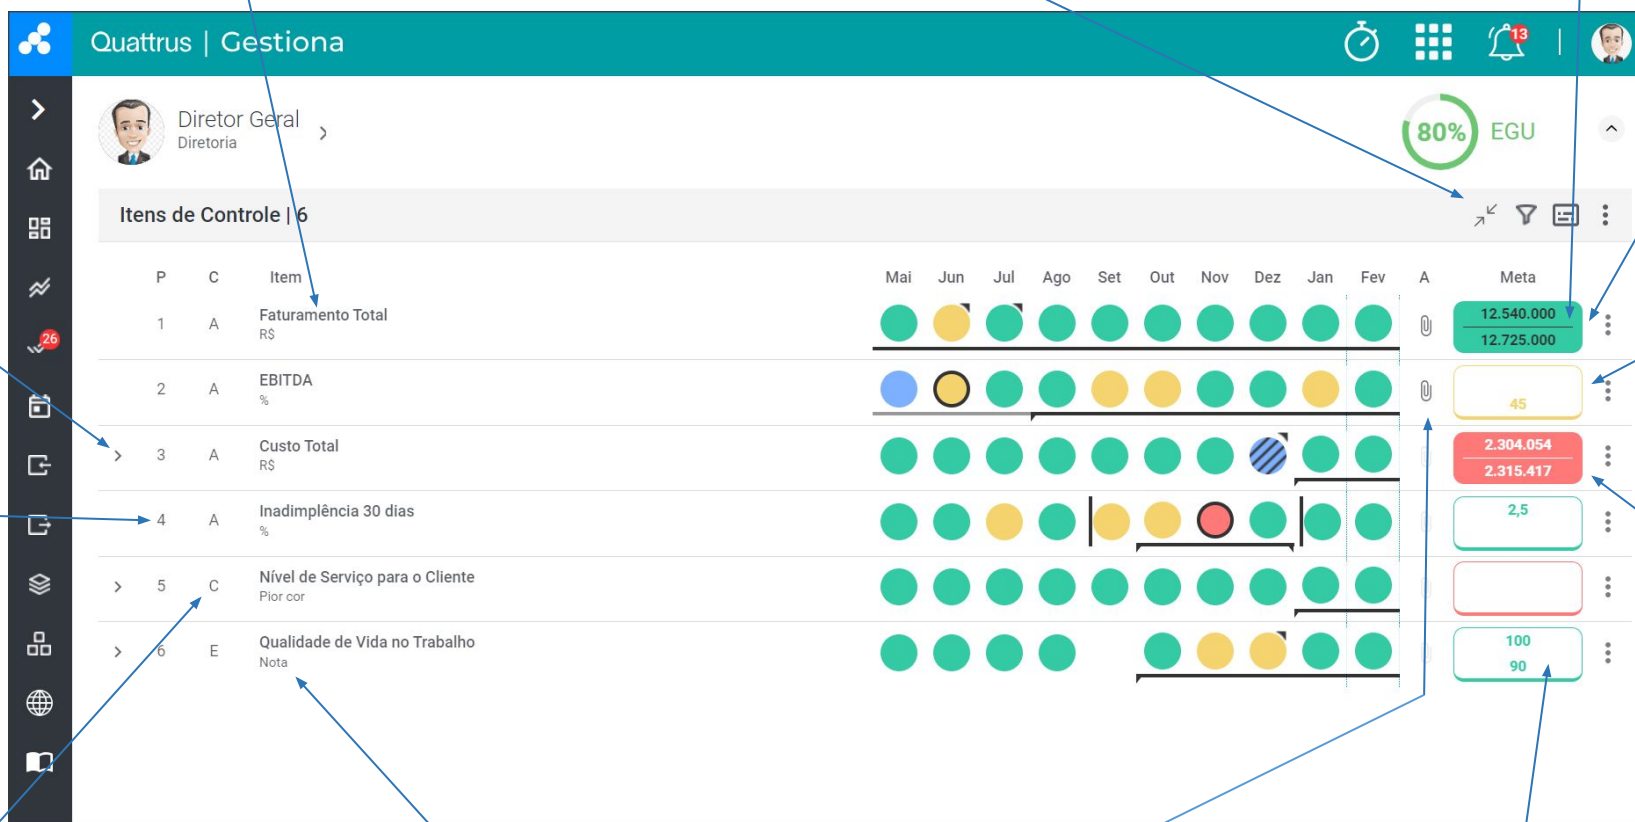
Quattrus | Gestiona

13

26

Diretor Geral
Diretoria

80% EGU

Itens de Controle | 6

| P | C | Item | Mai | Jun | Jul | Ago | Set | Out | Nov | Dez | Jan | Fev | A | Meta |
|---|---|---|---|---|---|---|---|---|---|---|---|---|---|---|
| 1 | A | Faturamento Total R$ | | | | | | | | | | | | 12.540.000 12.725.000 |
| 2 | A | EBITDA % | | | | | | | | | | | | 45 |
| 3 | A | Custo Total R$ | | | | | | | | | | | | 2.304.054 2.315.417 |
| 4 | A | Inadimplência 30 dias % | | | | | | | | | | | | 2,5 |
| 5 | C | Nível de Serviço para o Cliente Pior cor | | | | | | | | | | | | |
| 6 | E | Qualidade de Vida no Trabalho Nota | | | | | | | | | | | | 100 90 |